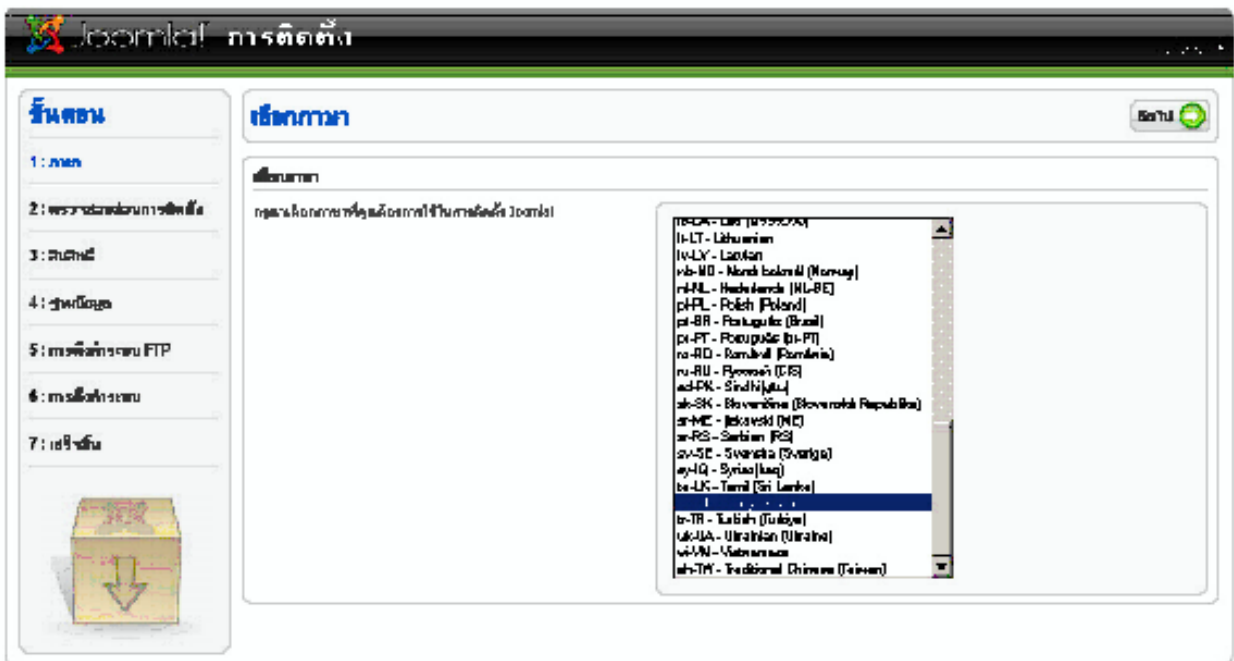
Joomla! การติดตั้ง

ขั้นตอน

1 : ภาษา

2 : ตรวจสอบก่อนการติดตั้ง

3 : ลิขสิทธิ์

4 : ฐานข้อมูล

5 : การตั้งค่าระบบ FTP

6 : การตั้งค่าระบบ

7 : เสร็จสิ้น

เลือกภาษา

ถัดไป

เลือกภาษา

กรุณาเลือกภาษาที่คุณต้องการใช้ในการติดตั้ง Joomla!

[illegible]
lt-LT - Lithuanian
lv-LV - Latvian
nb-NO - Norsk bokmål (Norway)
nl-NL - Nederlands (NL-BE)
pl-PL - Polski (Poland)
pt-BR - Português (Brasil)
pt-PT - Português (pt-PT)
ro-RO - Română (România)
ru-RU - Русский (CIS)
sd-PK - Sindhi (ytu)
sk-SK - Slovenčina (Slovenská Republika)
sr-ME - Jekavski (ME)
sr-RS - Serbian (RS)
sv-SE - Svenska (Sverige)
sy-IQ - Syriac (Iraq)
ta-LK - Tamil (Sri Lanka)
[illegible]
tr-TR - Turkish (Türkiye)
uk-UA - Ukrainian (Ukraine)
vi-VN - Vietnamese
zh-TW - Traditional Chinese (Taiwan)